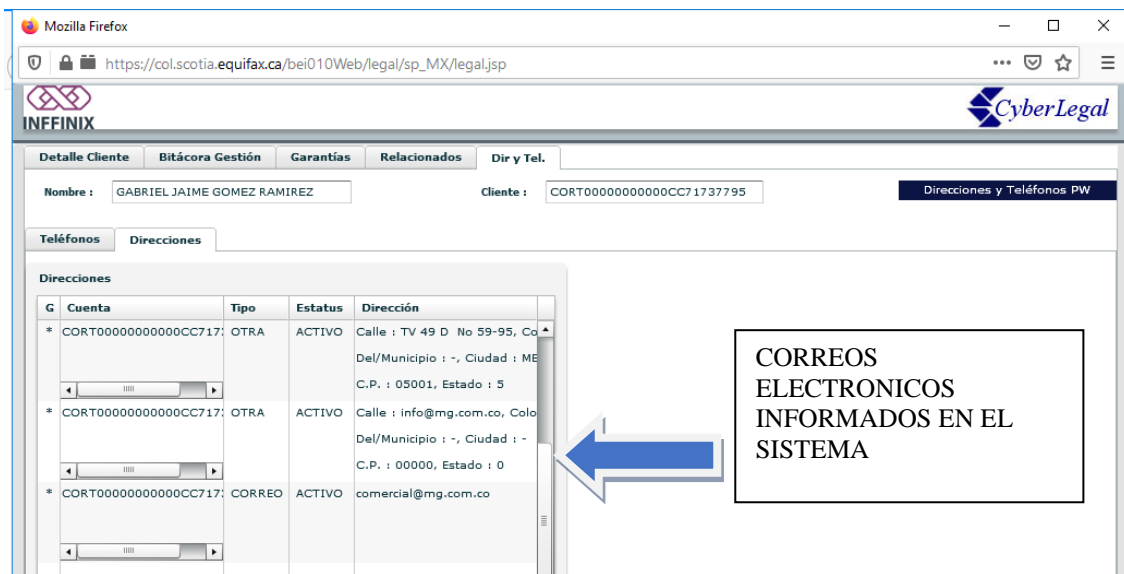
Mozilla Firefox

https://col.scotia.equifax.ca/bei010Web/legal/sp_MX/legal.jsp

INFFINIX

CyberLegal

Detalle Cliente | Bitácora Gestión | Garantías | Relacionados | Dir y Tel.

Nombre : GABRIEL JAIME GOMEZ RAMIREZ

Cliente : CORT00000000000CC71737795

Direcciones y Teléfonos PW

Teléfonos | Direcciones

Direcciones

| G | Cuenta | Tipo | Estatus | Dirección |
|---|---|---|---|---|
| * | CORT00000000000CC717 | OTRA | ACTIVO | Calle : TV 49 D No 59-95, Co Del/Municipio : -, Ciudad : ME C.P. : 05001, Estado : 5 |
| * | CORT00000000000CC717 | OTRA | ACTIVO | Calle : info@mg.com.co, Colo Del/Municipio : -, Ciudad : - C.P. : 00000, Estado : 0 |
| * | CORT00000000000CC717 | CORREO | ACTIVO | comercial@mg.com.co |

CORREOS ELECTRONICOS INFORMADOS EN EL SISTEMA